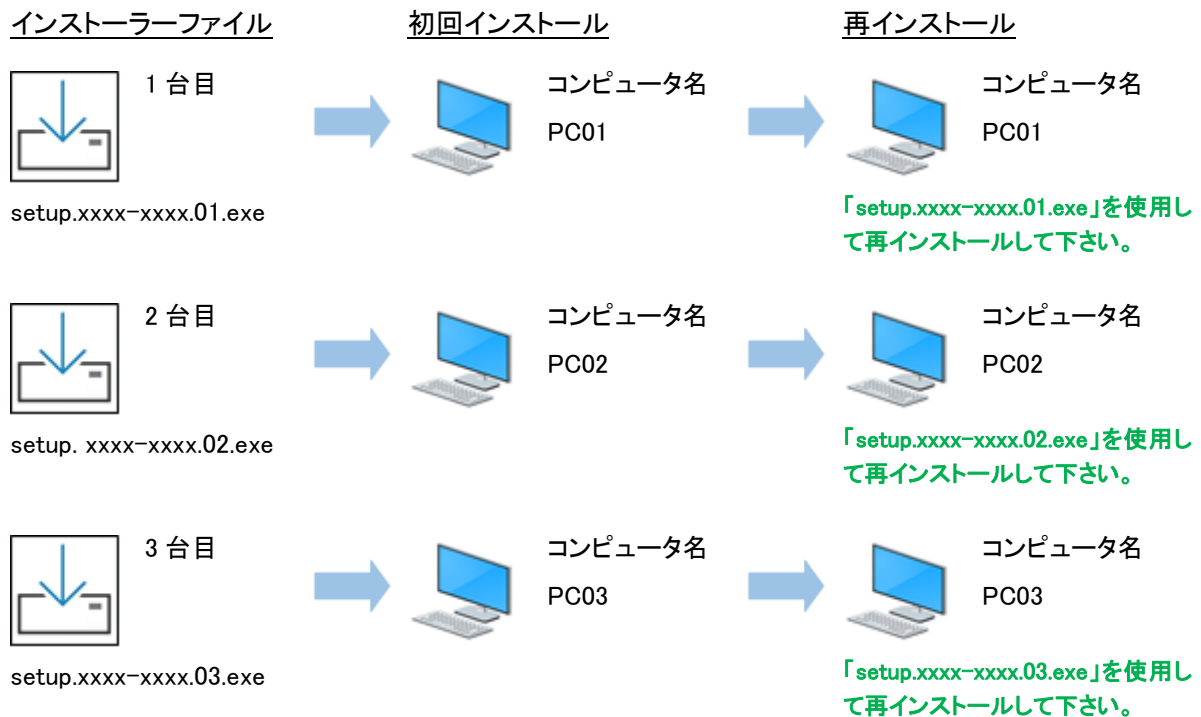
インストーラーファイル

初回インストール

再インストール

1 台目

setup.xxxx−xxxx.01.exe

コンピュータ名
PC01

コンピュータ名
PC01

「setup.xxxx−xxxx.01.exe」を使用して再インストールして下さい。

2 台目

setup. xxxx−xxxx.02.exe

コンピュータ名
PC02

コンピュータ名
PC02

「setup.xxxx−xxxx.02.exe」を使用して再インストールして下さい。

3 台目

setup.xxxx−xxxx.03.exe

コンピュータ名
PC03

コンピュータ名
PC03

「setup.xxxx−xxxx.03.exe」を使用して再インストールして下さい。